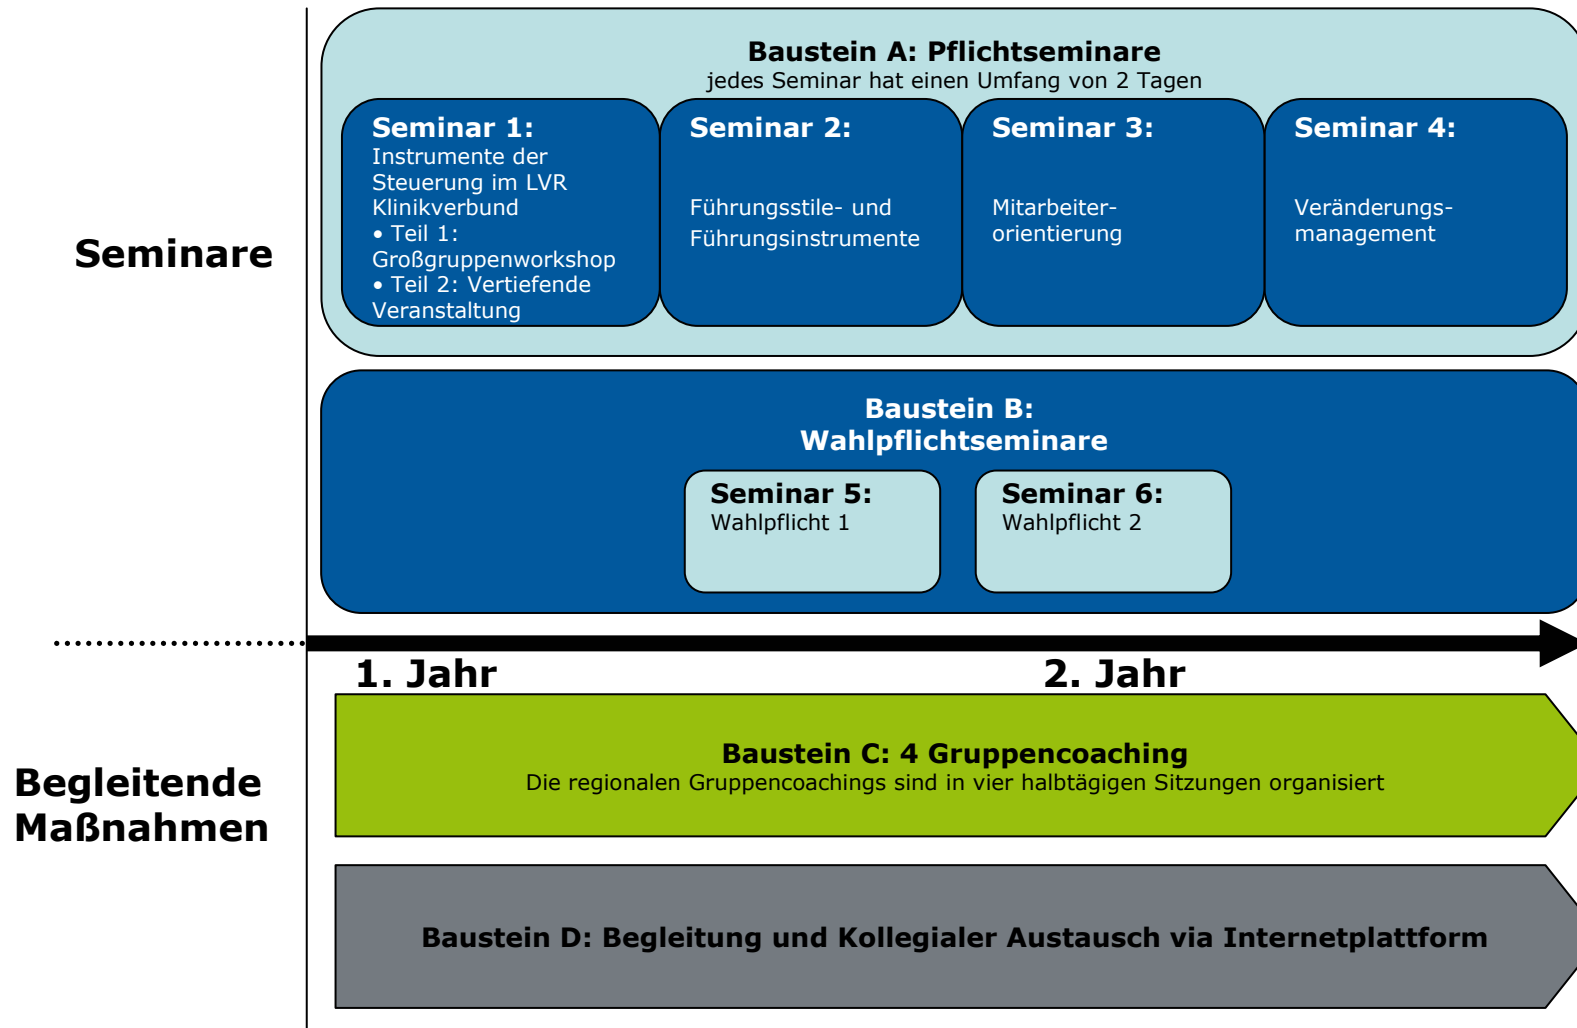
Seminare

Baustein A: Pflichtseminare
jedes Seminar hat einen Umfang von 2 Tagen

Seminar 1:
Instrumente der Steuerung im LVR Klinikverbund
• Teil 1: Großgruppenworkshop
• Teil 2: Vertiefende Veranstaltung

Seminar 2:
Führungsstile- und Führungsinstrumente

Seminar 3:
Mitarbeiterorientierung

Seminar 4:
Veränderungsmanagement

Baustein B:
Wahlpflichtseminare

Seminar 5:
Wahlpflicht 1

Seminar 6:
Wahlpflicht 2

1. Jahr

2. Jahr

Begleitende Maßnahmen

Baustein C: 4 Gruppencoaching
Die regionalen Gruppencoachings sind in vier halbtägigen Sitzungen organisiert

Baustein D: Begleitung und Kollegialer Austausch via Internetplattform